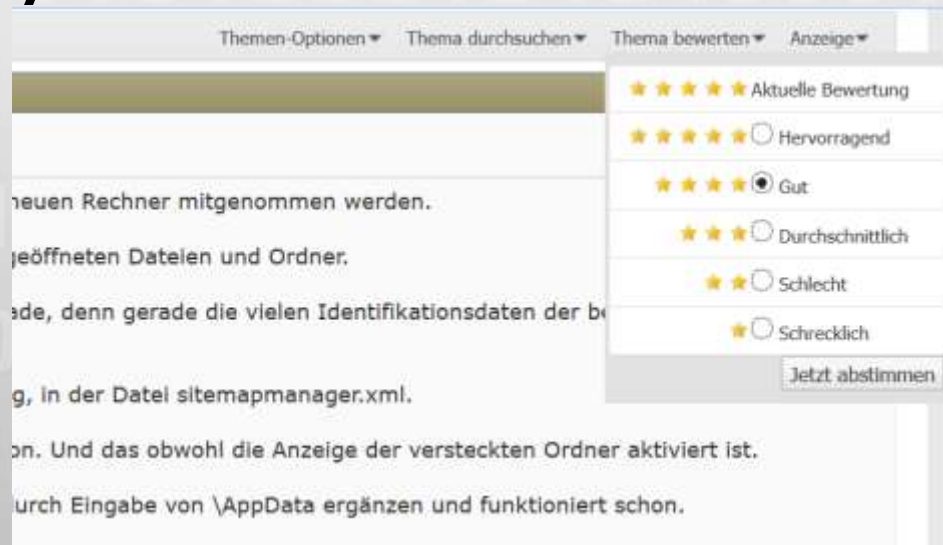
Themen-Optionen ▾ Thema durchsuchen ▾ Thema bewerten ▾ Anzeige ▾

Aktuelle Bewertung

Hervorragend

Gut

Durchschnittlich

Schlecht

Schrecklich

Jetzt abstimmen

neuen Rechner mitgenommen werden.

geöffneten Dateien und Ordner.

ade, denn gerade die vielen Identifikationsdaten der b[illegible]

g, in der Datei sitemapmanager.xml.

on. Und das obwohl die Anzeige der versteckten Ordner aktiviert ist.

lurch Eingabe von \AppData ergänzen und funktioniert schon.